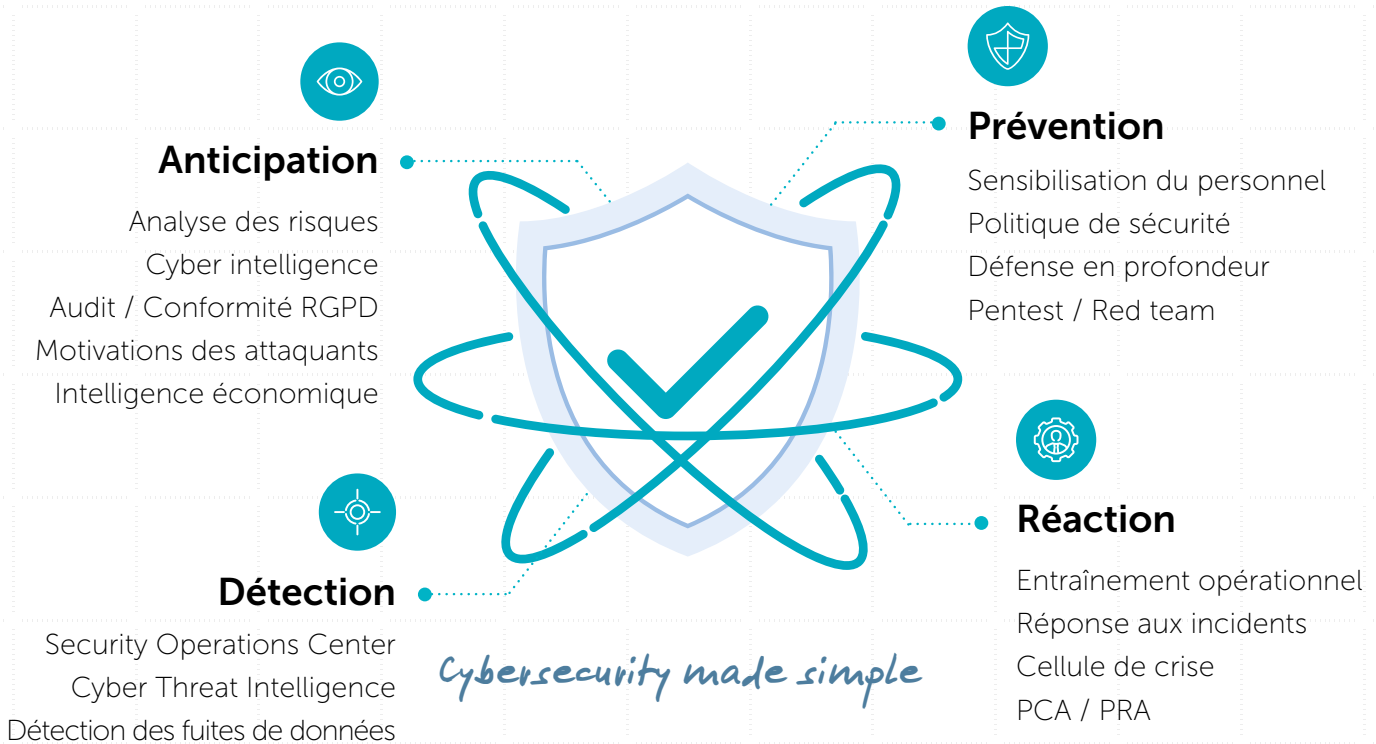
Anticipation

Analyse des risques
Cyber intelligence
Audit / Conformité RGPD
Motivations des attaquants
Intelligence économique

Prévention

Sensibilisation du personnel
Politique de sécurité
Défense en profondeur
Pentest / Red team

Détection

Security Operations Center
Cyber Threat Intelligence
Détection des fuites de données

Réaction

Entraînement opérationnel
Réponse aux incidents
Cellule de crise
PCA / PRA

Cybersecurity made simple